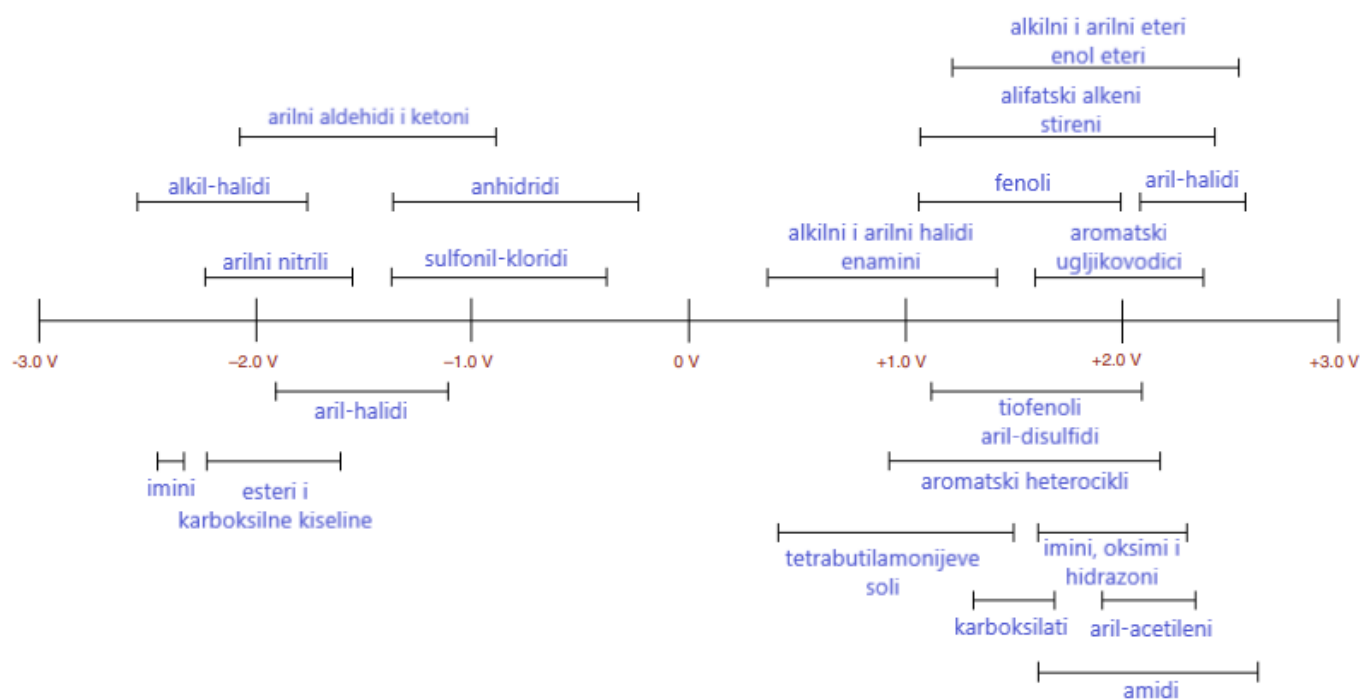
alkilni i arilni eteri
enol eteri

arilni aldehidi i ketoni

alifatski alkeni
stireni

alkil-halidi

anhidridi

fenoli

aril-halidi

arilni nitrili

sulfonil-kloridi

alkilni i arilni halidi
enamini

aromatski
ugljikovodici

-3.0 V
–2.0 V
–1.0 V
0 V
+1.0 V
+2.0 V
+3.0 V

aril-halidi

tiofenoli
aril-disulfidi

imini

esteri i
karboksilne kiseline

aromatski heterocikli

tetrabutilamonijeve
soli

imini, oksimi i
hidrazoni

karboksilati

aril-acetileni

amidi